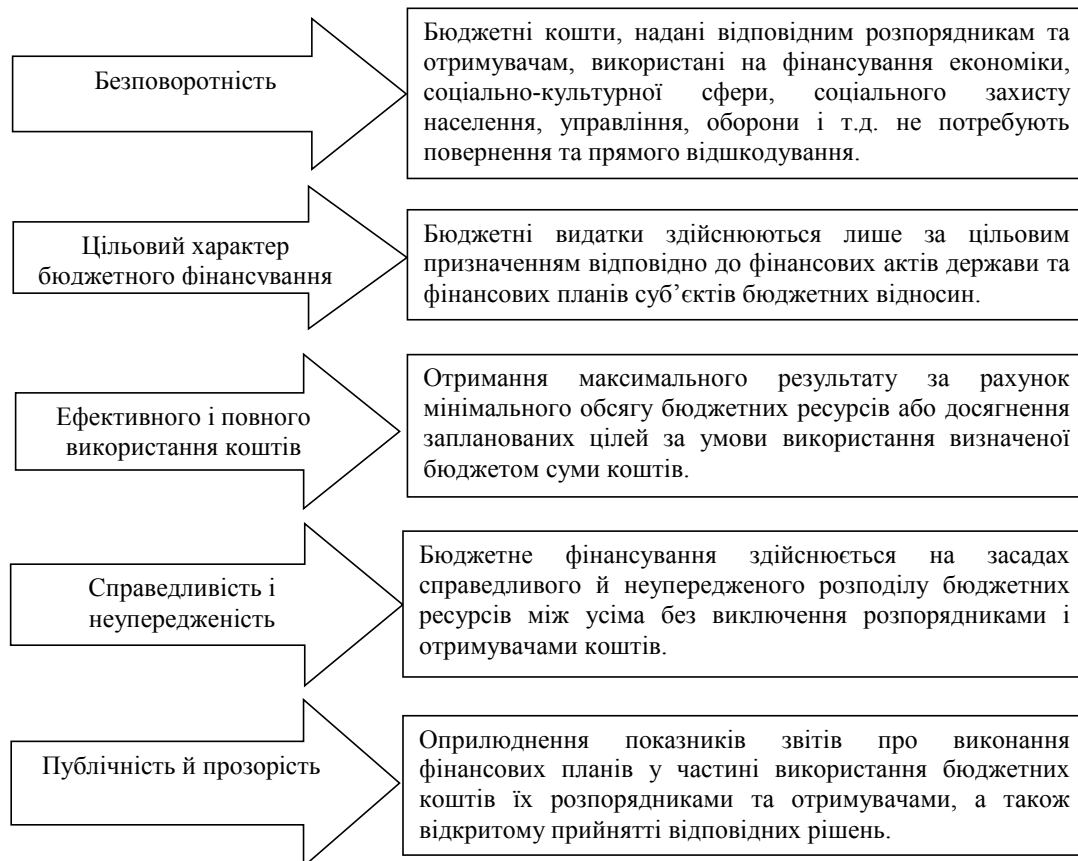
Безповоротність

Бюджетні кошти, надані відповідним розпорядникам та отримувачам, використані на фінансування економіки, соціально-культурної сфери, соціального захисту населення, управління, оборони і т.д. не потребують повернення та прямого відшкодування.

Цільовий характер бюджетного фінансування

Бюджетні видатки здійснюються лише за цільовим призначенням відповідно до фінансових актів держави та фінансових планів суб'єктів бюджетних відносин.

Ефективного і повного використання коштів

Отримання максимального результату за рахунок мінімального обсягу бюджетних ресурсів або досягнення запланованих цілей за умови використання визначеної бюджетом суми коштів.

Справедливість і неупередженість

Бюджетне фінансування здійснюється на засадах справедливого й неупередженого розподілу бюджетних ресурсів між усіма без виключення розпорядниками і отримувачами коштів.

Публічність й прозорість

Оприлюднення показників звітів про виконання фінансових планів у частині використання бюджетних коштів їх розпорядниками та отримувачами, а також відкритому прийнятті відповідних рішень.